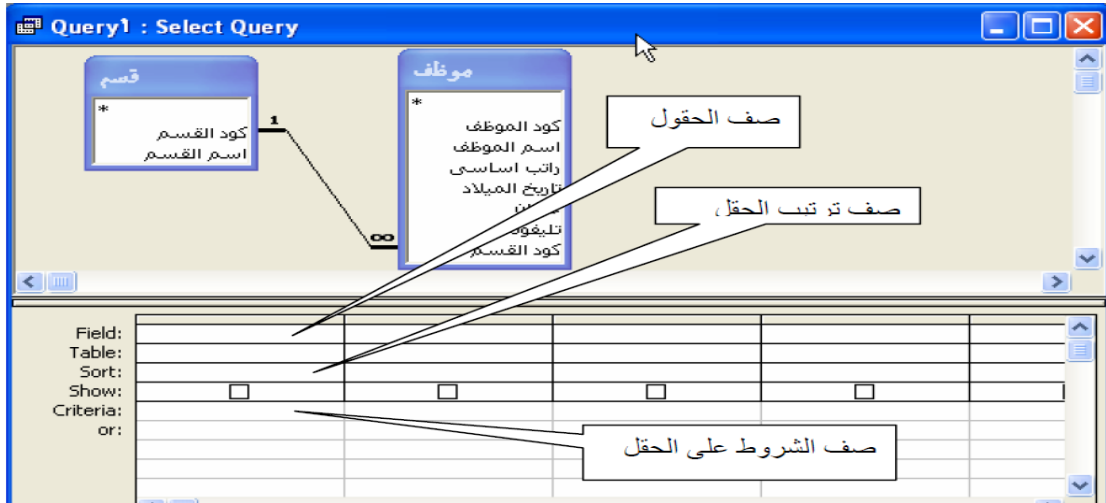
Query1 : Select Query

قسم
*
كود القسم
اسم القسم

موظف
*
كود الموظف
اسم الموظف
راتب اساسى
تاريخ الميلاد
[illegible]
تليفون
كود القسم

1
∞

صف الحقول

صف ترتيب الحقل

Field:
Table:
Sort:
Show:
Criteria:
or:

صف الشروط على الحقل